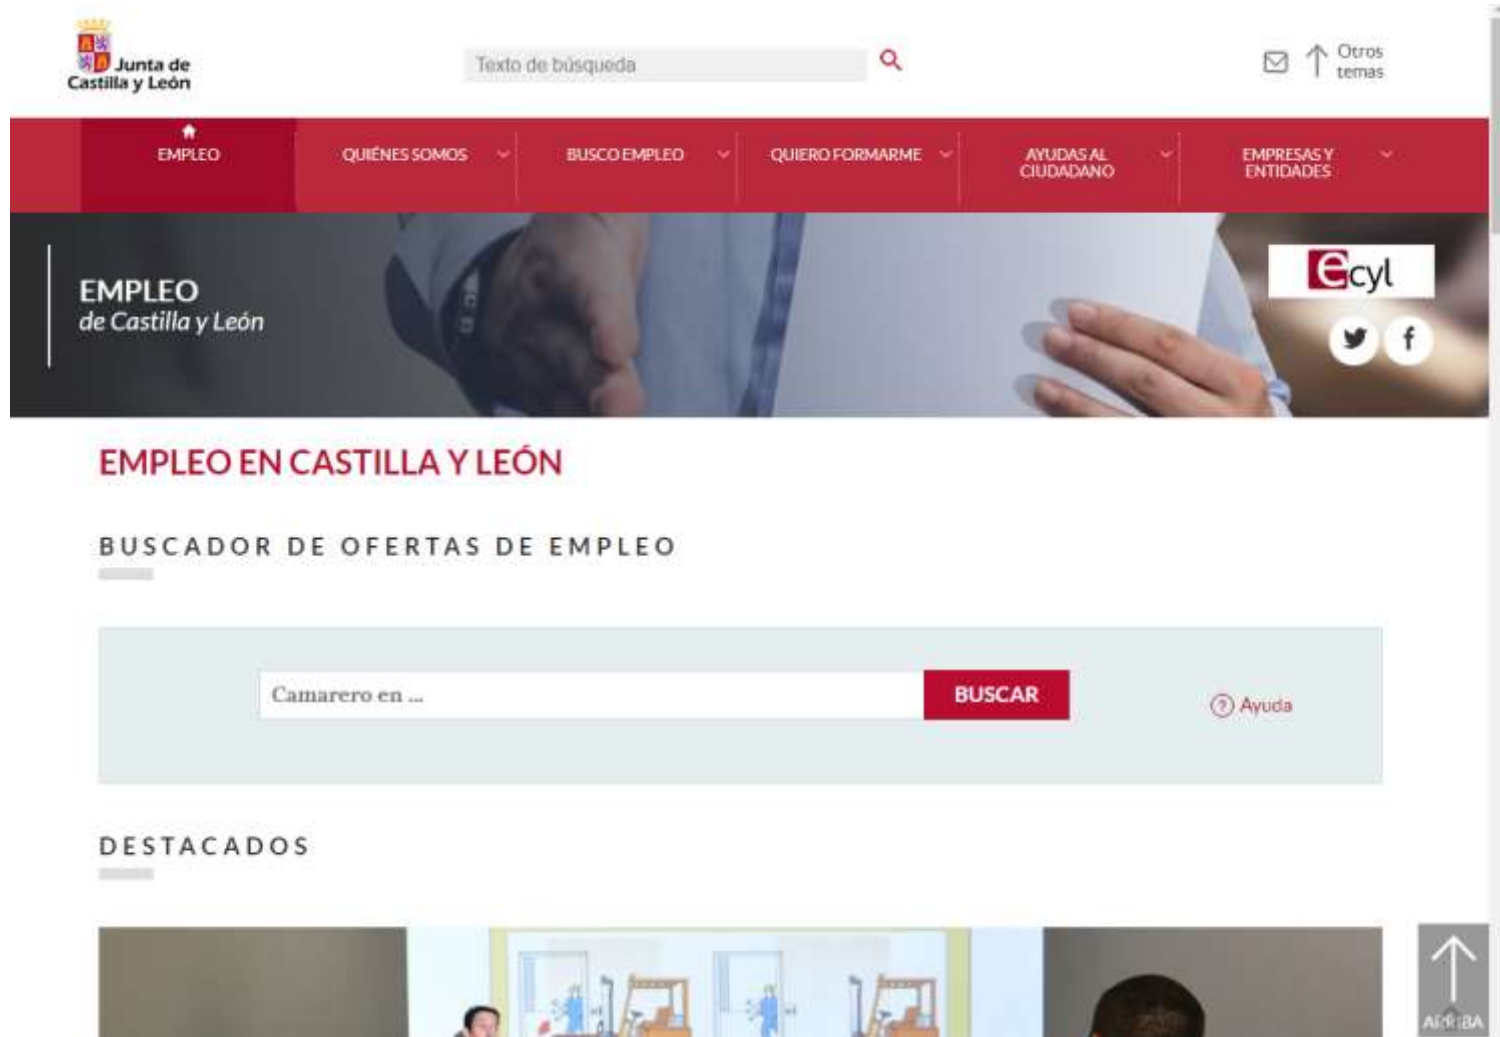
Junta de Castilla y León

Texto de búsqueda

Otros temas

EMPLEO
QUIÉNES SOMOS
BUSCO EMPLEO
QUIERO FORMARME
AYUDAS AL CIUDADANO
EMPRESAS Y ENTIDADES

EMPLEO
de Castilla y León

Ecyl

EMPLEO EN CASTILLA Y LEÓN

BUSCADOR DE OFERTAS DE EMPLEO

Camarero en ...

BUSCAR

Ayuda

DESTACADOS

ARRIBA